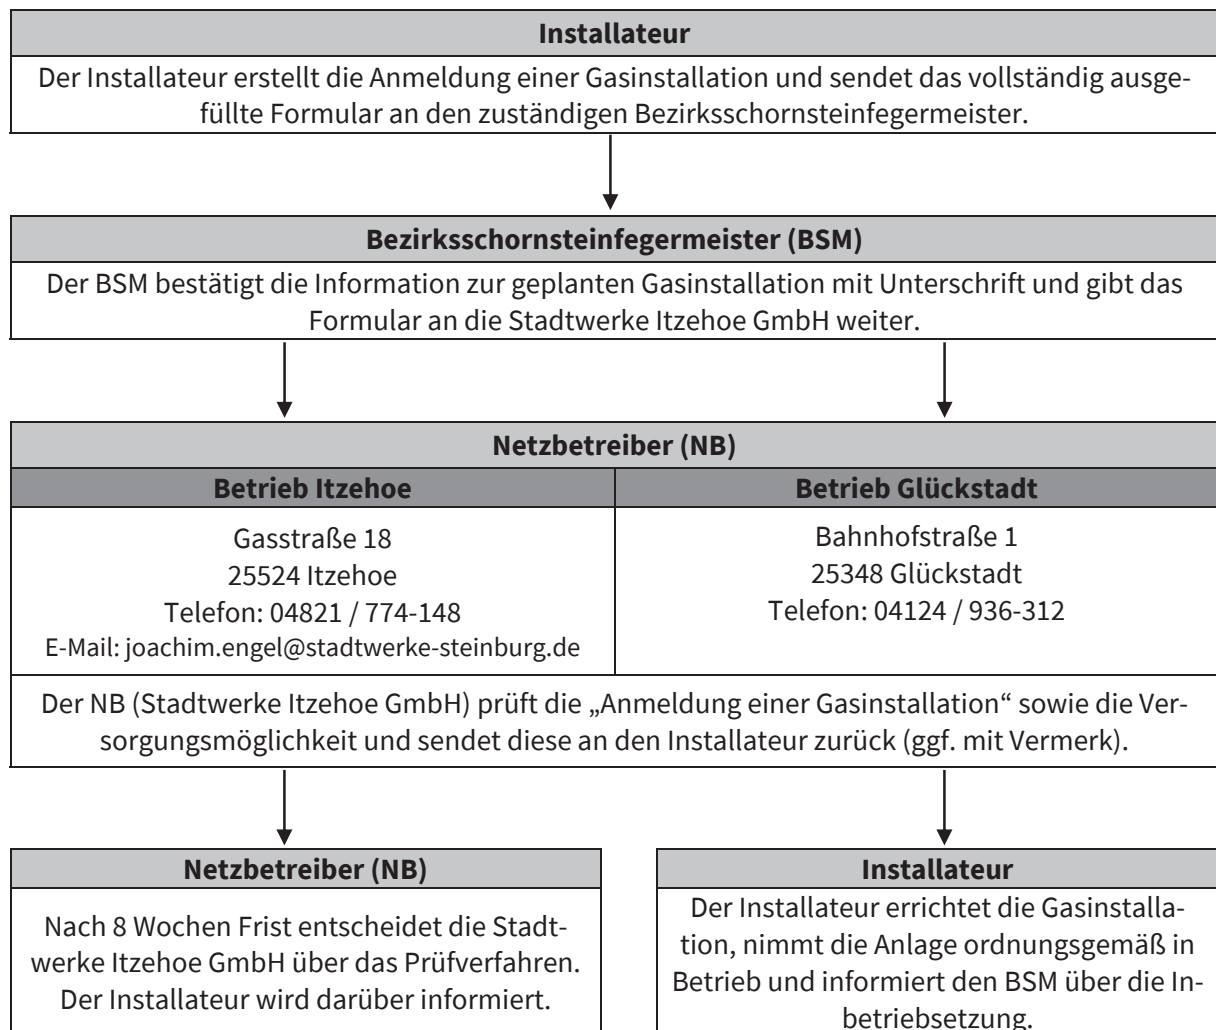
**Installateur**

Der Installateur erstellt die Anmeldung einer Gasinstallation und sendet das vollständig ausgefüllte Formular an den zuständigen Bezirksschornsteinfegermeister.

**Bezirksschornsteinfegermeister (BSM)**

Der BSM bestätigt die Information zur geplanten Gasinstallation mit Unterschrift und gibt das Formular an die Stadtwerke Itzehoe GmbH weiter.

**Netzbetreiber (NB)**

| **Betrieb Itzehoe** | **Betrieb Glückstadt** |
|---|---|
| Gasstraße 18<br>25524 Itzehoe<br>Telefon: 04821 / 774-148<br>E-Mail: joachim.engel@stadtwerke-steinburg.de | Bahnhofstraße 1<br>25348 Glückstadt<br>Telefon: 04124 / 936-312 |

Der NB (Stadtwerke Itzehoe GmbH) prüft die „Anmeldung einer Gasinstallation“ sowie die Versorgungsmöglichkeit und sendet diese an den Installateur zurück (ggf. mit Vermerk).

**Netzbetreiber (NB)**

Nach 8 Wochen Frist entscheidet die Stadtwerke Itzehoe GmbH über das Prüfverfahren. Der Installateur wird darüber informiert.

**Installateur**

Der Installateur errichtet die Gasinstallation, nimmt die Anlage ordnungsgemäß in Betrieb und informiert den BSM über die Inbetriebsetzung.